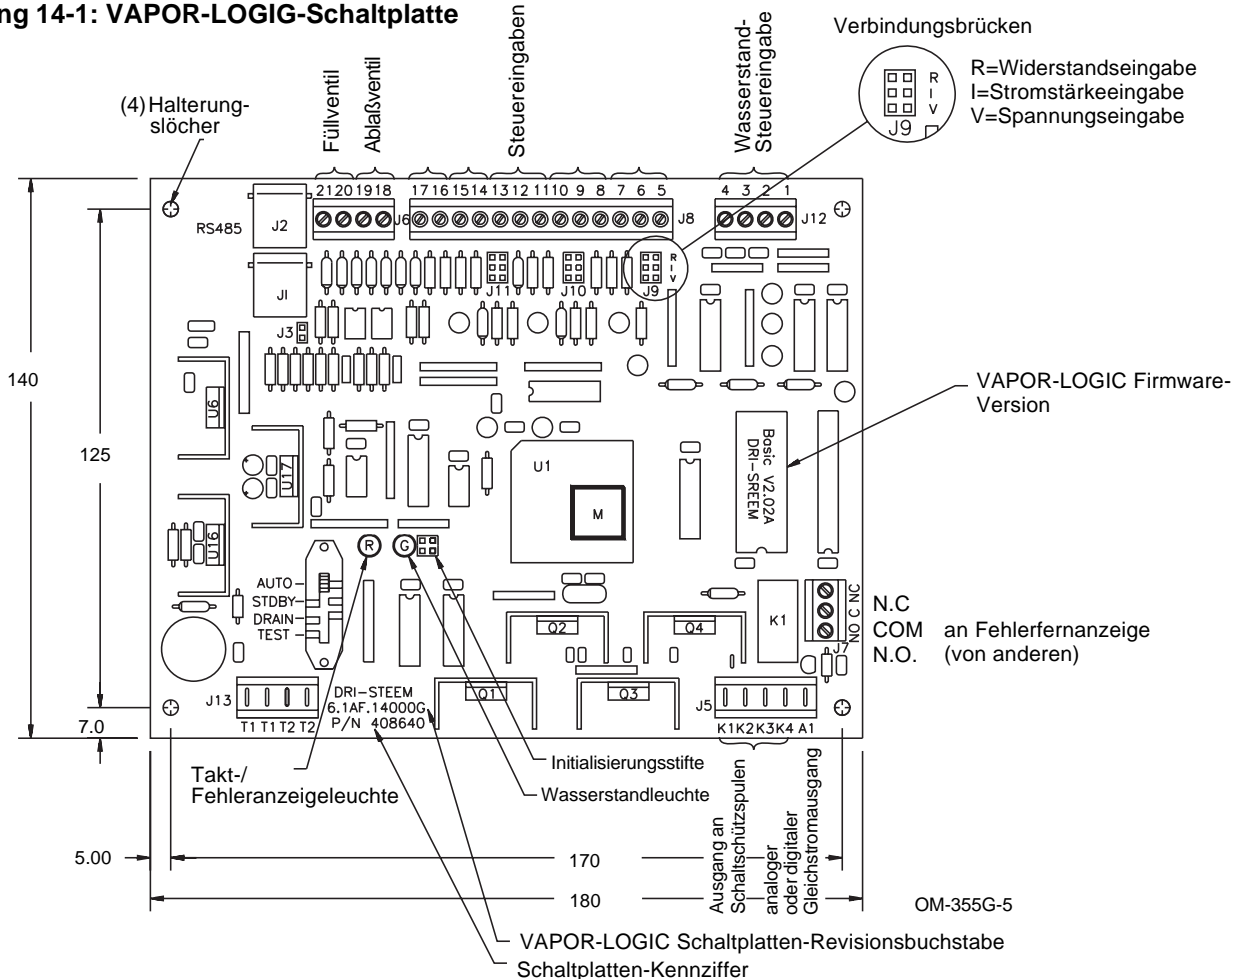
ng 14-1: VAPOR-LOGIG-Schaltplatte

Füllventil
Ablaßventil
Steuereingaben
Wasserstand-Steuereingabe
Verbindungsbrücken

R=Widerstandseingabe
I=Stromstärkeeingabe
V=Spannungseingabe

R
I
V
J9

(4) Halterungslöcher

21 20 19 18
17 16 15 14 13 12 11 10 9 8 7 6 5
4 3 2 1

RS485
J2
JI
J6
J8
J12
J11
J10
J9
R
I
V
J3
U6
U17
U16
U1
M
Basic V2.02A
DRI-SREEM
AUTO
STDBY
DRAIN
TEST
R
G
Q2
Q4
K1
NO C NC
J7
Q1
Q3
J13
T1 T1 T2 T2
DRI-STEEM
6.1AF.14000G
P/N 408640
J5
K1 K2 K3 K4 A1

VAPOR-LOGIC Firmware-Version

N.C
COM
N.O.
an Fehlerfernanzeige (von anderen)

140
125
7.0
5.00
170
180

Takt-/ Fehleranzeigeleuchte
Initialisierungsstifte
Wasserstandleuchte
Ausgang an Schaltschützspulen
analoger oder digitaler Gleichstromausgang
OM-355G-5

VAPOR-LOGIC Schaltplatten-Revisionsbuchstabe
Schaltplatten-Kennziffer